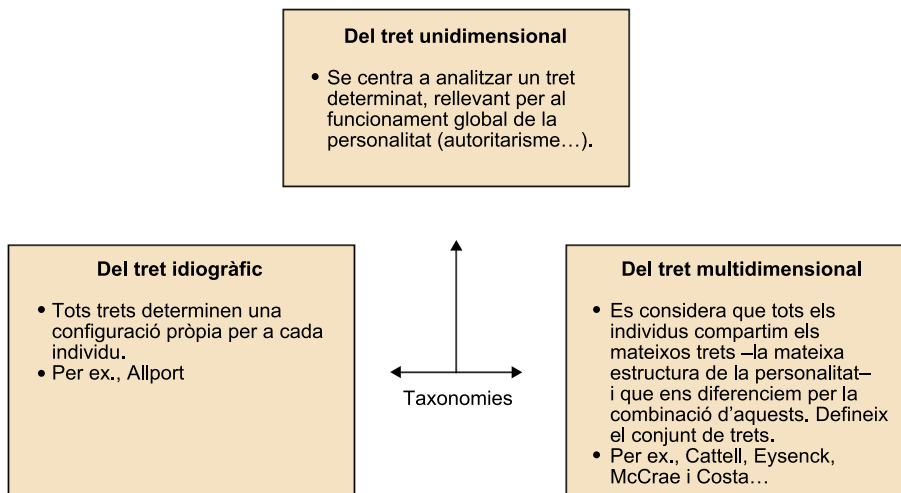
Del tret unidimensional

• Se centra a analitzar un tret determinat, rellevant per al funcionament global de la personalitat (autoritarisme…).

Del tret idiogràfic

• Tots trets determinen una configuració pròpia per a cada individu.
• Per ex., Allport

Taxonomies

Del tret multidimensional

• Es considera que tots els individus compartim els mateixos trets –la mateixa estructura de la personalitat– i que ens diferenciem per la combinació d'aquests. Defineix el conjunt de trets.
• Per ex., Cattell, Eysenck, McCrae i Costa…